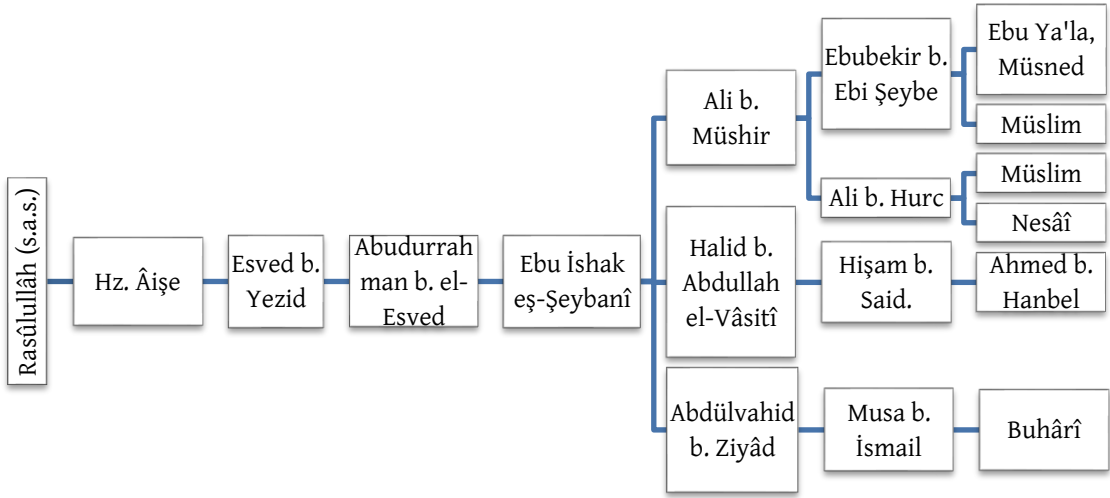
Rasûlullâh (s.a.s.)

Hz. Âişe

Esved b. Yezid

Abudurrahman b. el-Esved

Ebu İshak eş-Şeybanî

Ali b. Müshir

Ebubekir b. Ebi Şeybe

Ebu Ya'la, Müsned

Müslim

Ali b. Hurc

Müslim

Nesâî

Halid b. Abdullah el-Vâsitî

Hişam b. Said.

Ahmed b. Hanbel

Abdülvahid b. Ziyâd

Musa b. İsmail

Buhârî